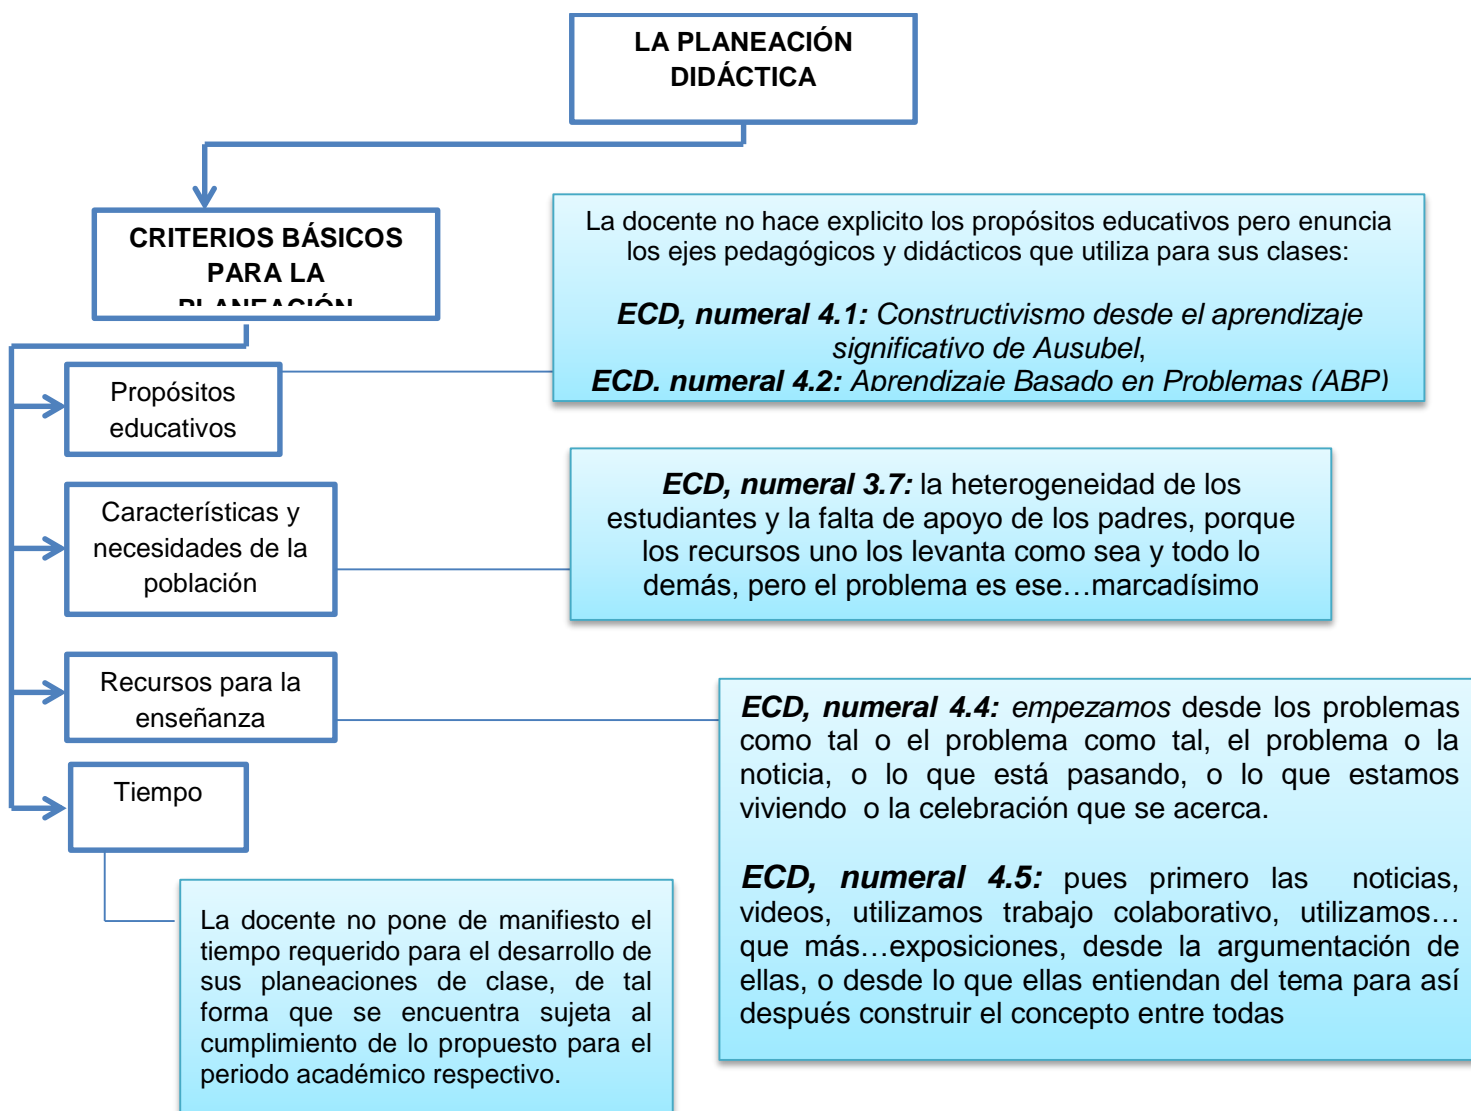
LA PLANEACIÓN DIDÁCTICA

CRITERIOS BÁSICOS PARA LA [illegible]

La docente no hace explicito los propósitos educativos pero enuncia los ejes pedagógicos y didácticos que utiliza para sus clases:

***ECD, numeral 4.1:*** *Constructivismo desde el aprendizaje significativo de Ausubel*,
***ECD, numeral 4.2:*** *Aprendizaje Basado en Problemas (ABP)*

Propósitos educativos

Características y necesidades de la población

***ECD, numeral 3.7:*** la heterogeneidad de los estudiantes y la falta de apoyo de los padres, porque los recursos uno los levanta como sea y todo lo demás, pero el problema es ese…marcadísimo

Recursos para la enseñanza

Tiempo

***ECD, numeral 4.4:*** *empezamos* desde los problemas como tal o el problema como tal, el problema o la noticia, o lo que está pasando, o lo que estamos viviendo o la celebración que se acerca.

***ECD, numeral 4.5:*** pues primero las noticias, videos, utilizamos trabajo colaborativo, utilizamos… que más…exposiciones, desde la argumentación de ellas, o desde lo que ellas entiendan del tema para así después construir el concepto entre todas

La docente no pone de manifiesto el tiempo requerido para el desarrollo de sus planeaciones de clase, de tal forma que se encuentra sujeta al cumplimiento de lo propuesto para el periodo académico respectivo.